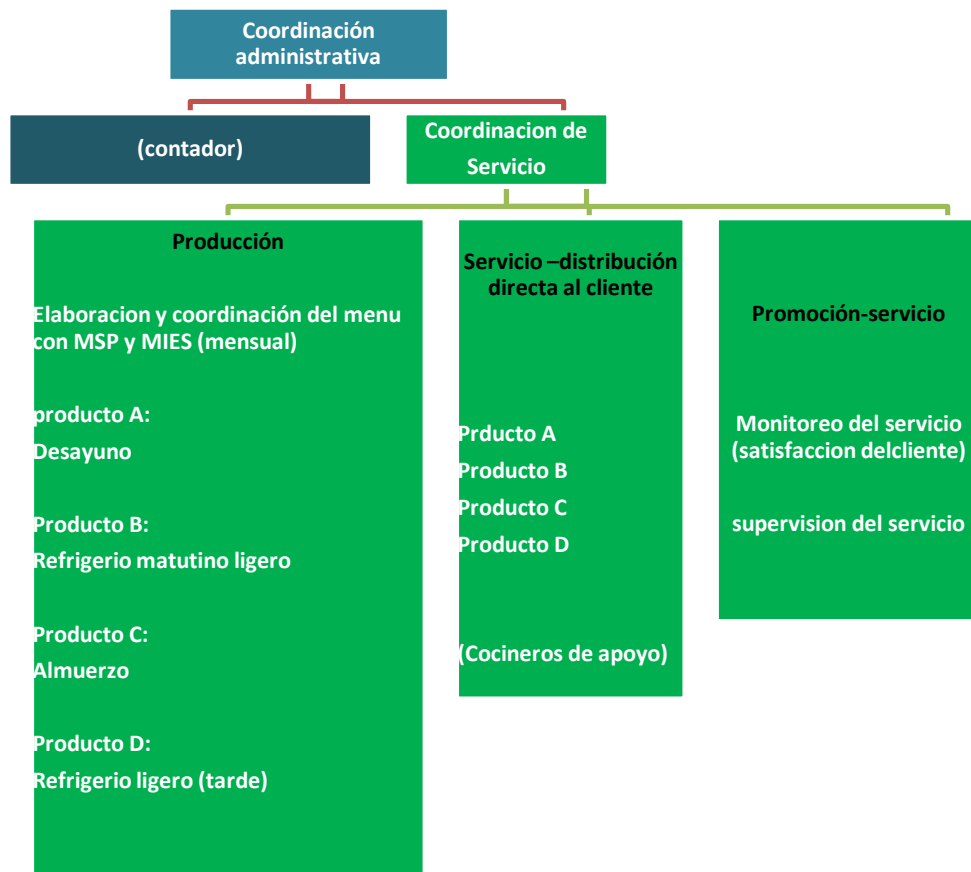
Coordinación administrativa

(contador)

Coordinacion de Servicio

Producción

Elaboracion y coordinación del menu con MSP y MIES (mensual)

producto A:
Desayuno

Producto B:
Refrigerio matutino ligero

Producto C:
Almuerzo

Producto D:
Refrigerio ligero (tarde)

Servicio –distribución directa al cliente

Prducto A
Producto B
Producto C
Producto D

(Cocineros de apoyo)

Promoción-servicio

Monitoreo del servicio (satisfaccion delcliente)

supervision del servicio